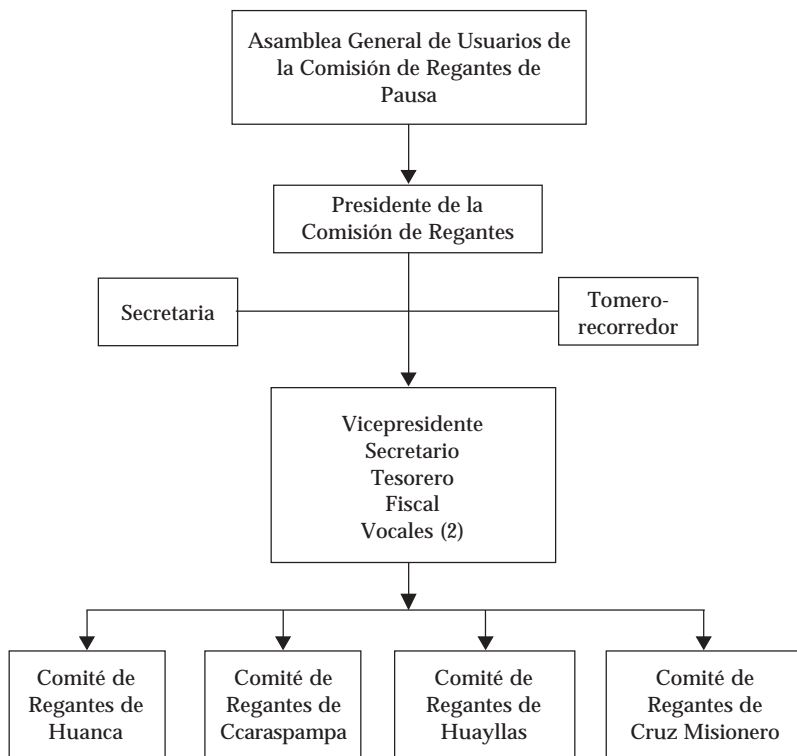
Asamblea General de Usuarios de la Comisión de Regantes de Pausa

Presidente de la Comisión de Regantes

Secretaria

Tomero-recorredor

Vicepresidente
Secretario
Tesorero
Fiscal
Vocales (2)

Comité de Regantes de Huanca

Comité de Regantes de Ccaraspampa

Comité de Regantes de Huayllas

Comité de Regantes de Cruz Misionero